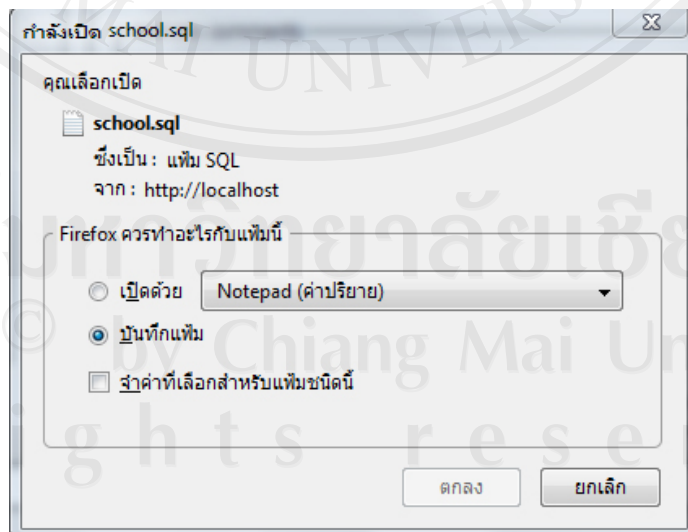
กำลังเปิด school.sql

คุณเลือกเปิด

school.sql

ซึ่งเป็น : แฟ้ม SQL

จาก : http://localhost

Firefox ควรทำอะไรกับแฟ้มนี้

เปิดด้วย Notepad (ค่าปริยาย)

บันทึกแฟ้ม

จำค่าที่เลือกสำหรับแฟ้มชนิดนี้

ตกลง ยกเลิก

UNIVERS

มหาวิทยาลัยเชีย

© by Chiang Mai Un

ghts reser